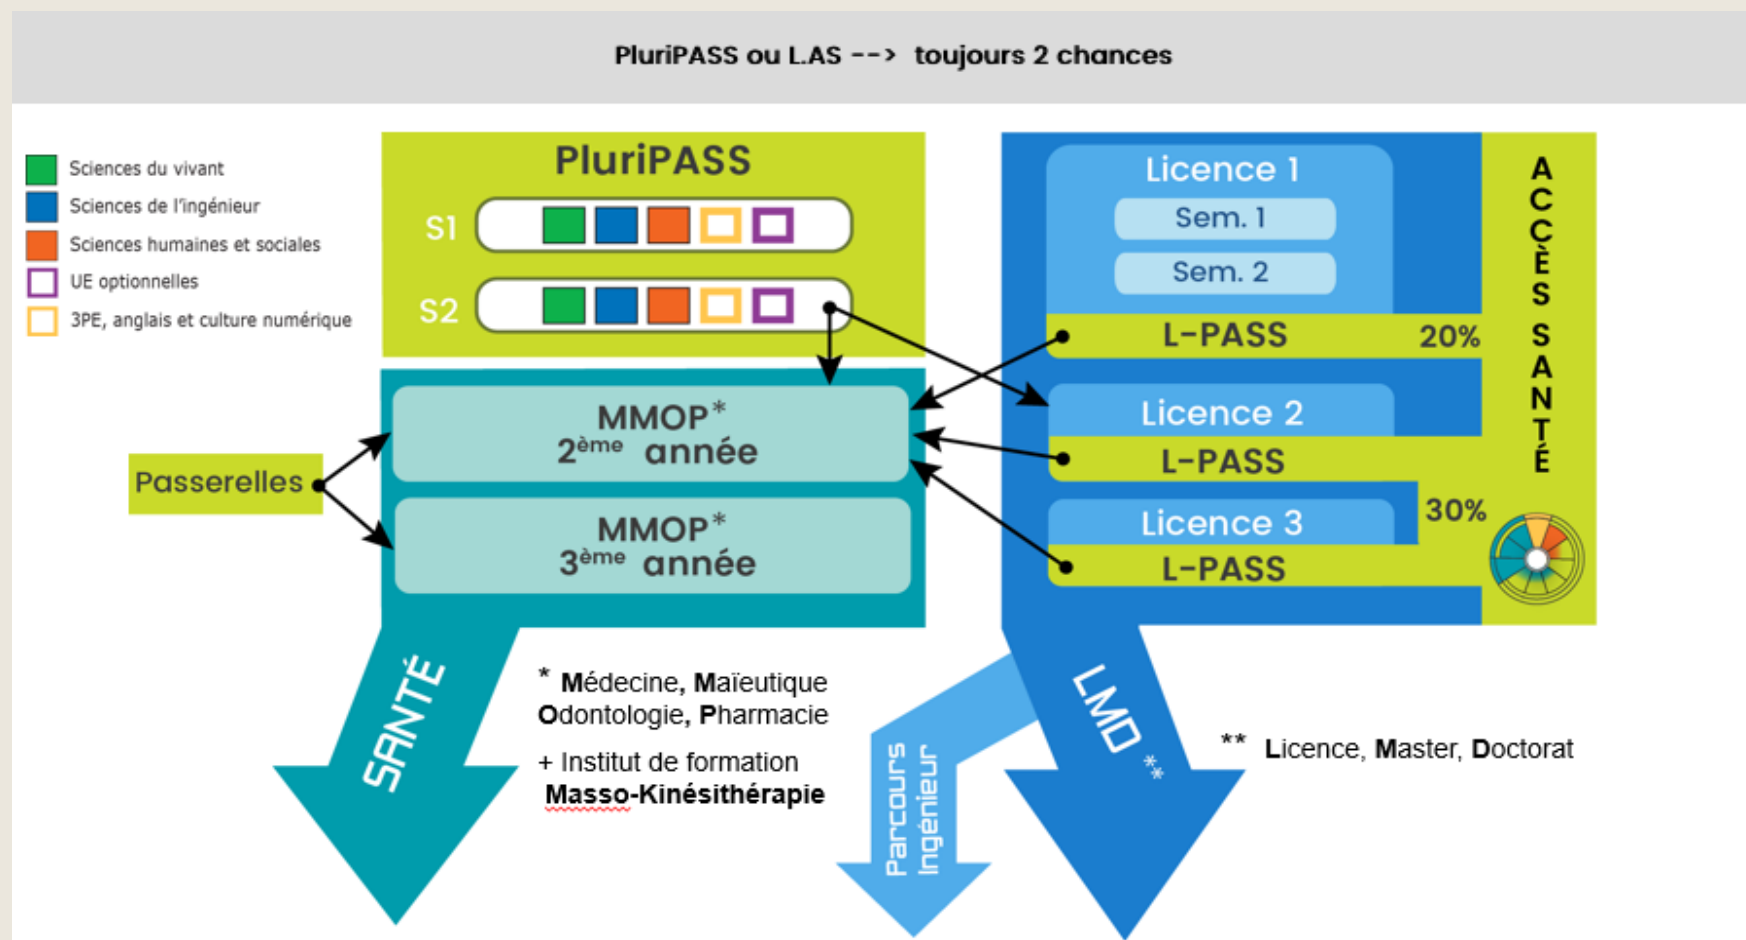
PluriPASS ou L.AS --> toujours 2 chances

Sciences du vivant
Sciences de l'ingénieur
Sciences humaines et sociales
UE optionnelles
3PE, anglais et culture numérique

PluriPASS
S1
S2

MMOP*
2ème année

MMOP*
3ème année

Passerelles

Licence 1
Sem. 1
Sem. 2
L-PASS
20%
Licence 2
L-PASS
Licence 3
30%
L-PASS

ACCÈS SANTÉ

SANTÉ

* Médecine, Maïeutique
Odontologie, Pharmacie

+ Institut de formation
Masso-Kinésithérapie

Parcours Ingénieur

LMD **

** Licence, Master, Doctorat